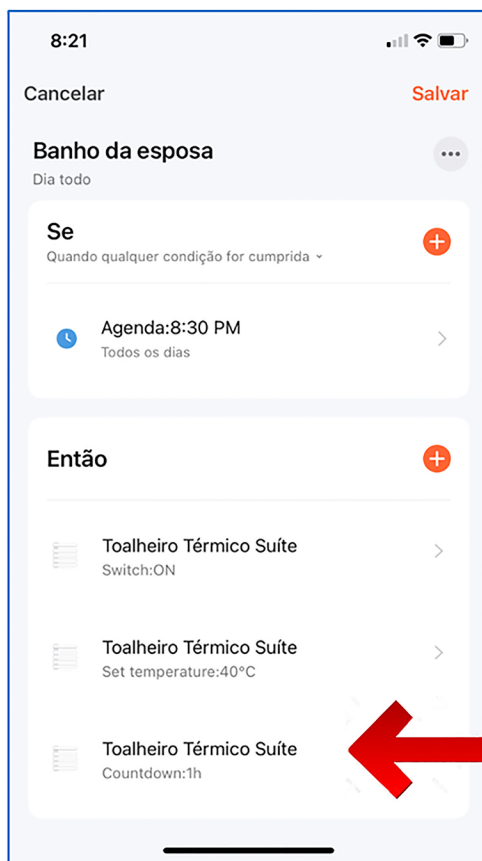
8:21

Cancelar

Salvar

Banho da esposa

Dia todo

Se

Quando qualquer condição for cumprida

Agenda:8:30 PM

Todos os dias

Então

Toalheiro Térmico Suíte

Switch:ON

Toalheiro Térmico Suíte

Set temperature:40°C

Toalheiro Térmico Suíte

Countdown:1h